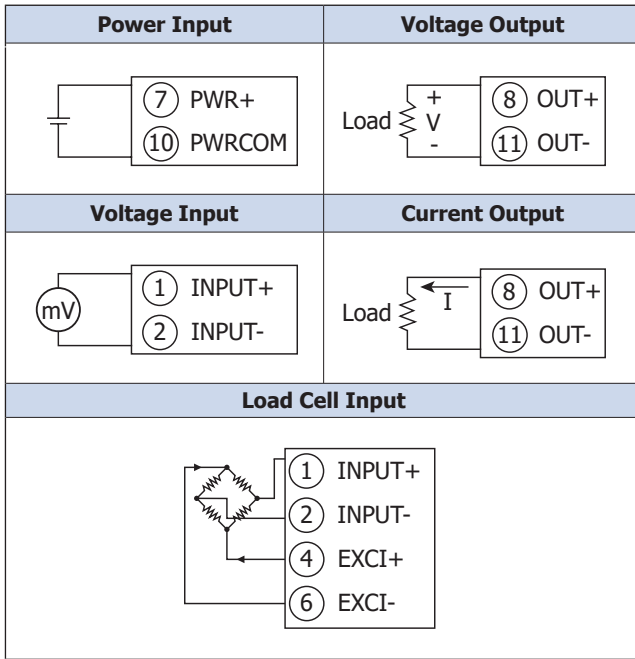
| Power Input | Voltage Output |
|---|---|
| 7 PWR+<br>10 PWRCOM | Load + V - 8 OUT+<br>11 OUT- |
| **Voltage Input** | **Current Output** |
| mV 1 INPUT+<br>2 INPUT- | Load I 8 OUT+<br>11 OUT- |

**Load Cell Input**

1 INPUT+
2 INPUT-
4 EXCI+
6 EXCI-